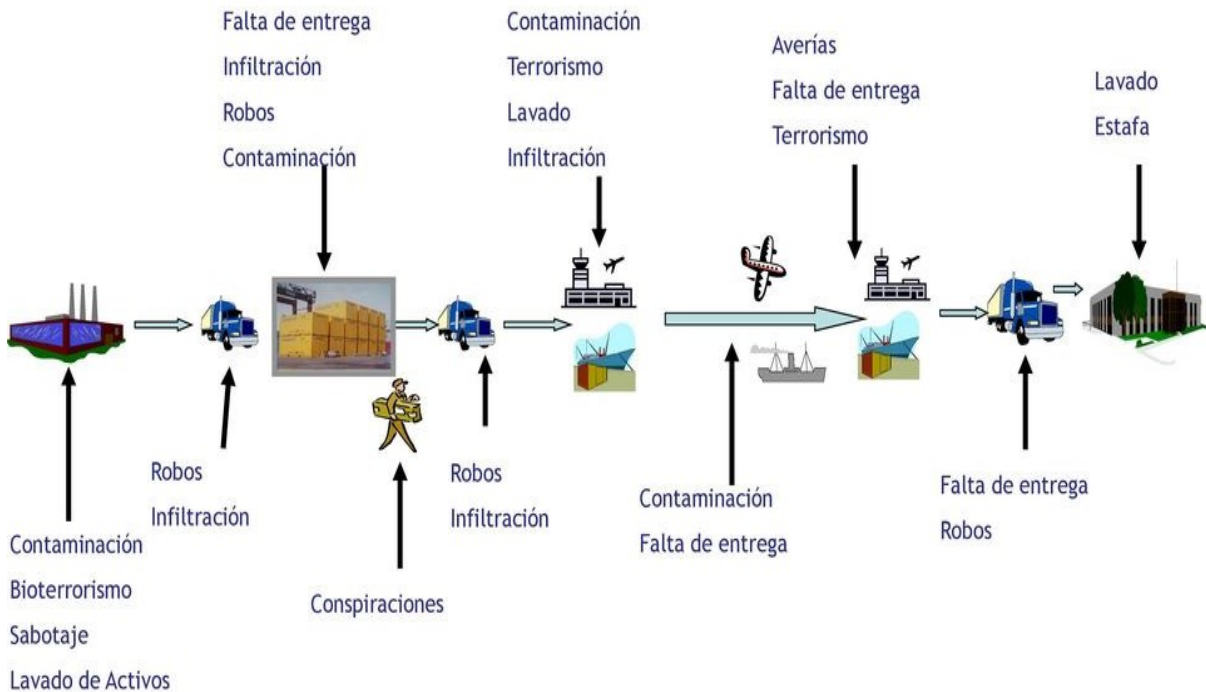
Falta de entrega
Infiltración
Robos
Contaminación

Contaminación
Terrorismo
Lavado
Infiltración

Averías
Falta de entrega
Terrorismo

Lavado
Estafa

Robos
Infiltración

Conspiraciones

Robos
Infiltración

Contaminación
Falta de entrega

Falta de entrega
Robos

Contaminación
Bioterrorismo
Sabotaje
Lavado de Activos